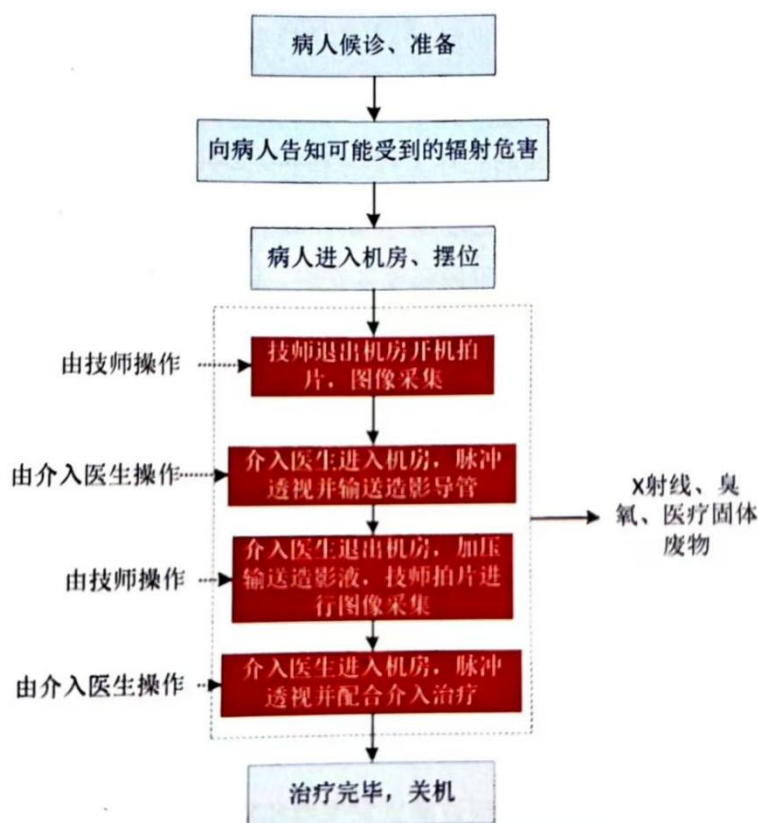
病人候诊、准备

向病人告知可能受到的辐射危害

病人进入机房、摆位

由技师操作

技师退出机房开机拍片，图像采集

由介入医生操作

介入医生进入机房，脉冲透视并输送造影导管

由技师操作

介入医生退出机房，加压输送造影液，技师拍片进行图像采集

由介入医生操作

介入医生进入机房，脉冲透视并配合介入治疗

X射线、臭氧、医疗固体废物

治疗完毕，关机